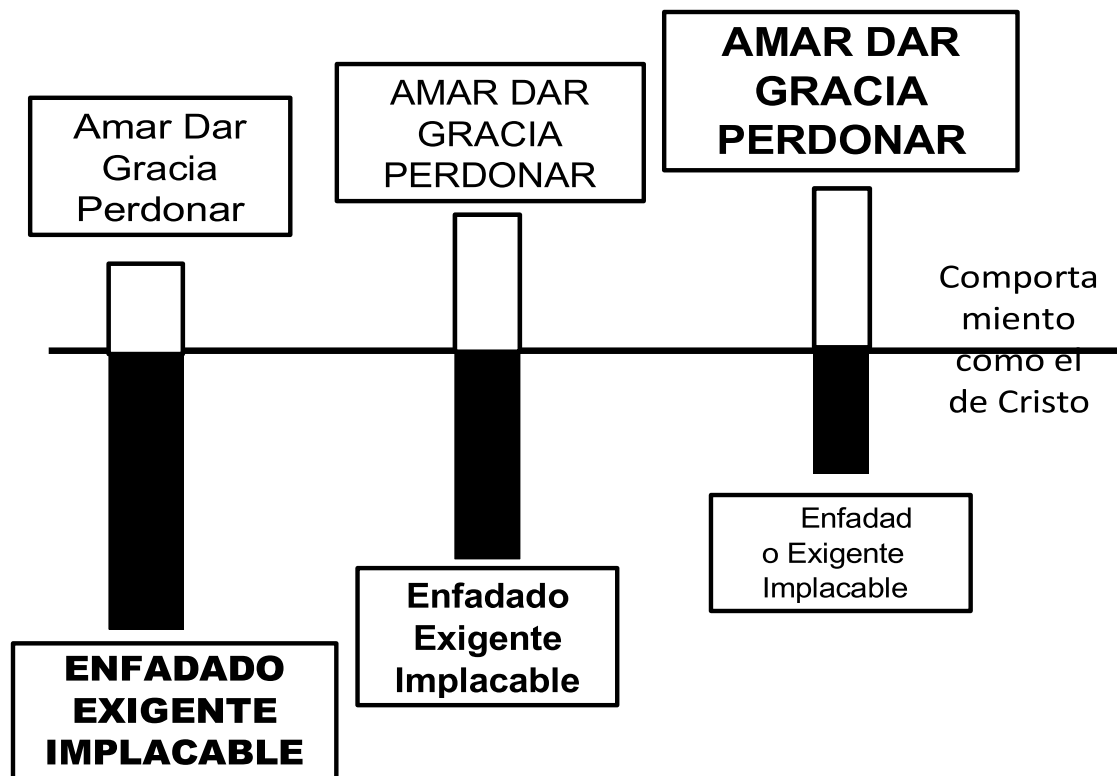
Amar Dar Gracia Perdonar

AMAR DAR GRACIA PERDONAR

AMAR DAR GRACIA PERDONAR

Comportamiento como el de Cristo

ENFADADO EXIGENTE IMPLACABLE

Enfadado Exigente Implacable

Enfadado Exigente Implacable